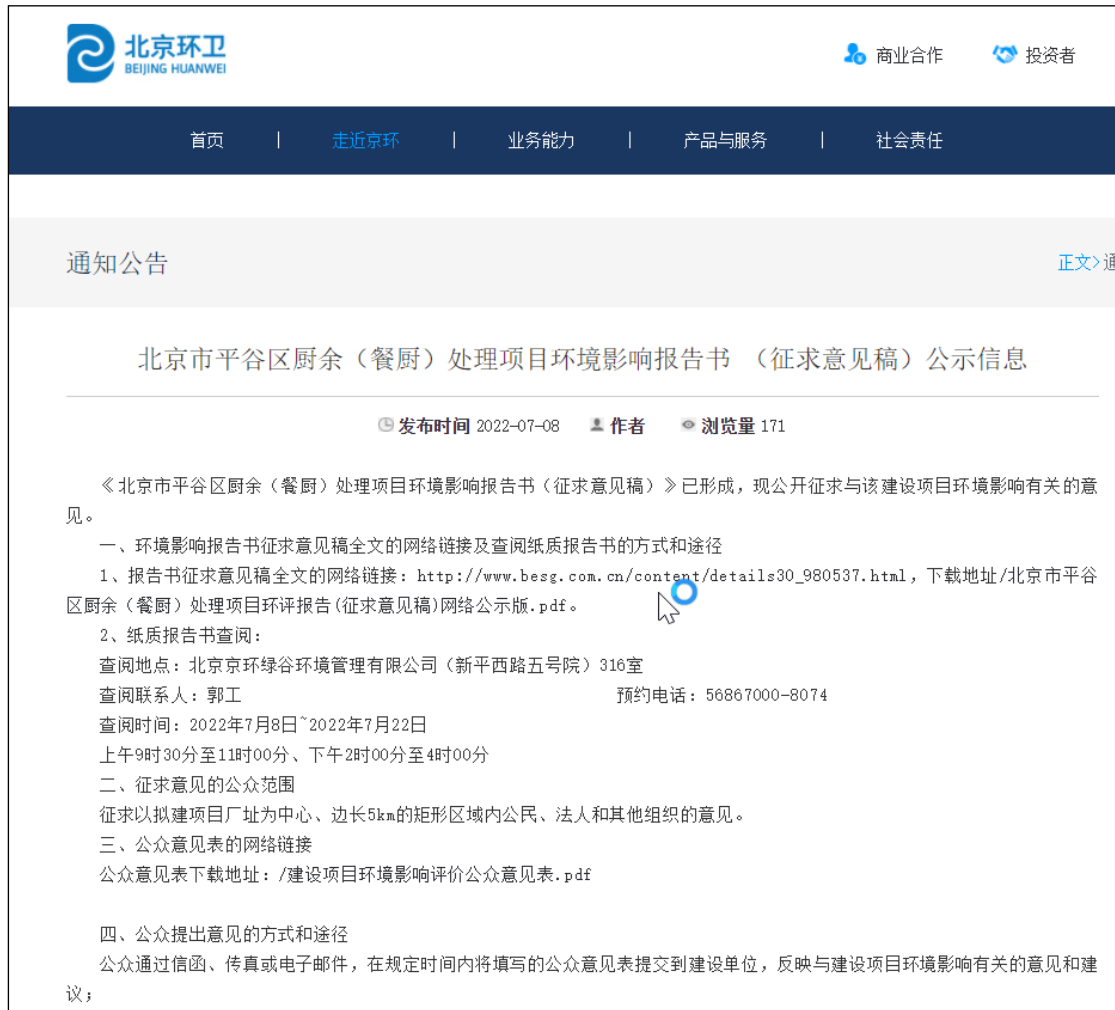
北京环卫
BEIJING HUANWEI

商业合作　投资者

首页 | 走近京环 | 业务能力 | 产品与服务 | 社会责任

通知公告

正文>通

北京市平谷区厨余（餐厨）处理项目环境影响报告书 （征求意见稿）公示信息

发布时间 2022-07-08　作者　浏览量 171

《北京市平谷区厨余（餐厨）处理项目环境影响报告书（征求意见稿）》已形成，现公开征求与该建设项目环境影响有关的意见。

一、环境影响报告书征求意见稿全文的网络链接及查阅纸质报告书的方式和途径

1、报告书征求意见稿全文的网络链接：http://www.besg.com.cn/content/details30_980537.html，下载地址/北京市平谷区厨余（餐厨）处理项目环评报告(征求意见稿)网络公示版.pdf。

2、纸质报告书查阅：

查阅地点：北京京环绿谷环境管理有限公司（新平西路五号院）316室

查阅联系人：郭工　预约电话：56867000-8074

查阅时间：2022年7月8日~2022年7月22日

上午9时30分至11时00分、下午2时00分至4时00分

二、征求意见的公众范围

征求以拟建项目厂址为中心、边长5km的矩形区域内公民、法人和其他组织的意见。

三、公众意见表的网络链接

公众意见表下载地址：/建设项目环境影响评价公众意见表.pdf

四、公众提出意见的方式和途径

公众通过信函、传真或电子邮件，在规定时间内将填写的公众意见表提交到建设单位，反映与建设项目环境影响有关的意见和建议；